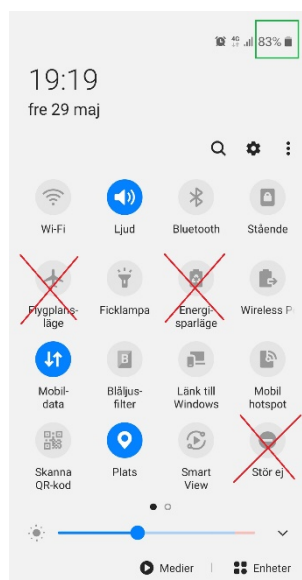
83%

19:19
fre 29 maj

Wi-Fi
Ljud
Bluetooth
Stående

Flygplansläge
Ficklampa
Energisparläge
Wireless P

Mobildata
Blåljusfilter
Länk till Windows
Mobil hotspot

Skanna QR-kod
Plats
Smart View
Stör ej

Medier
Enheter